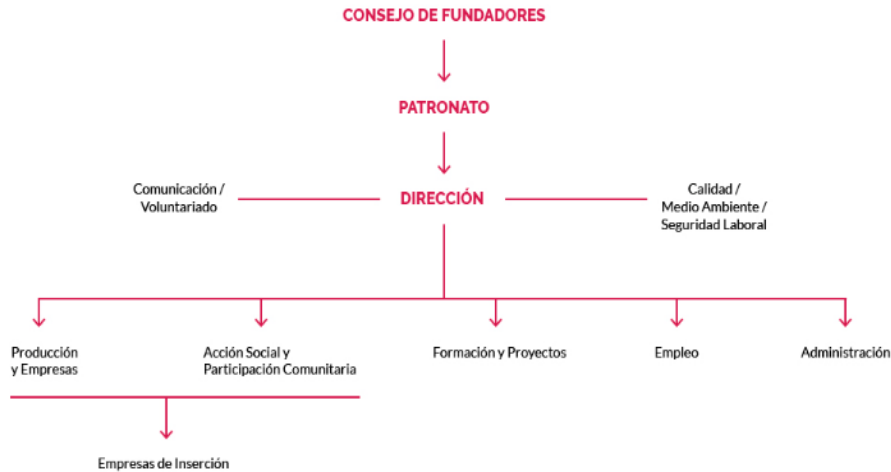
CONSEJO DE FUNDADORES

PATRONATO

Comunicación / Voluntariado

DIRECCIÓN

Calidad / Medio Ambiente / Seguridad Laboral

Producción y Empresas

Acción Social y Participación Comunitaria

Formación y Proyectos

Empleo

Administración

Empresas de Inserción